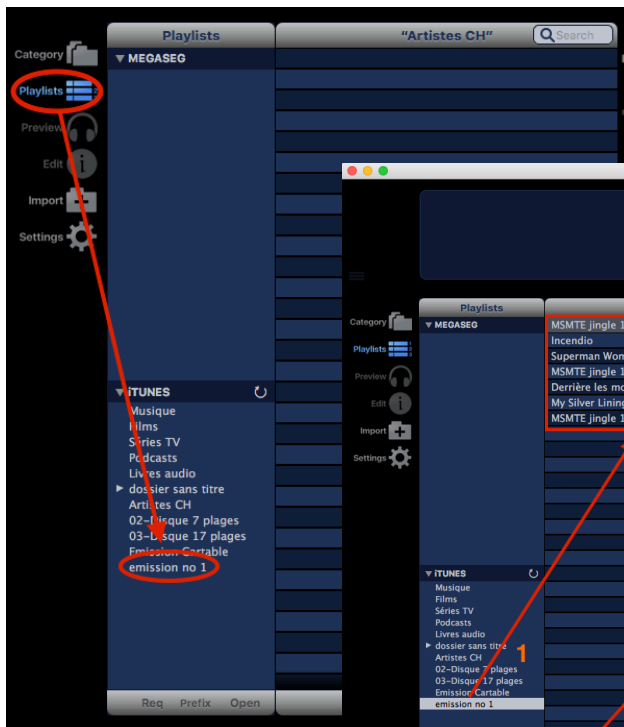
Category
Playlists
Preview
Edit
Import
Settings

Playlists
"Artistes CH"
Search
▼ MEGASEG

▼ iTUNES
Musique
Films
Séries TV
Podcasts
Livres audio
▶ dossier sans titre
Artistes CH
02-Disque 7 plages
03-Disque 17 plages
Emission Cartable
emission no 1

Req Prefix Open

Category
Playlists
Preview
Edit
Import
Settings

Playlists
▼ MEGASEG

MSMTE jingle 1
Incendio
Superman Won
MSMTE jingle 1
Derrière les mo
My Silver Lining
MSMTE jingle 1

▼ iTUNES
Musique
Films
Séries TV
Podcasts
Livres audio
▶ dossier sans titre
Artistes CH
02-Disque 7 plages
03-Disque 17 plages
Emission Cartable
emission no 1

1